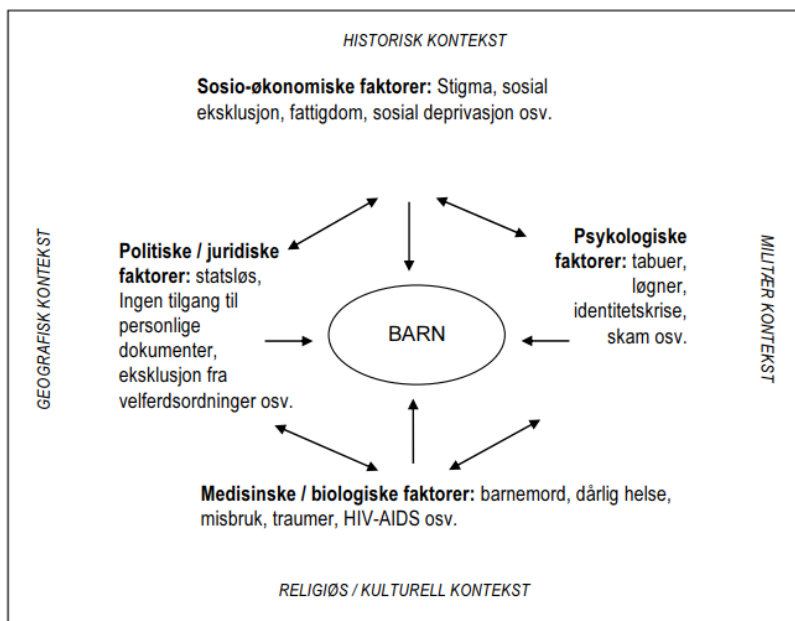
HISTORISK KONTEKST

**Sosio-økonomiske faktorer:** Stigma, sosial eksklusjon, fattigdom, sosial deprivasjon osv.

GEOGRAFISK KONTEKST

**Politiske / juridiske faktorer:** statsløs, Ingen tilgang til personlige dokumenter, eksklusjon fra velferdsordninger osv.

BARN

**Psykologiske faktorer:** tabuer, løgner, identitetskrise, skam osv.

MILITÆR KONTEKST

**Medisinske / biologiske faktorer:** barnemord, dårlig helse, misbruk, traumer, HIV-AIDS osv.

RELIGIØS / KULTURELL KONTEKST